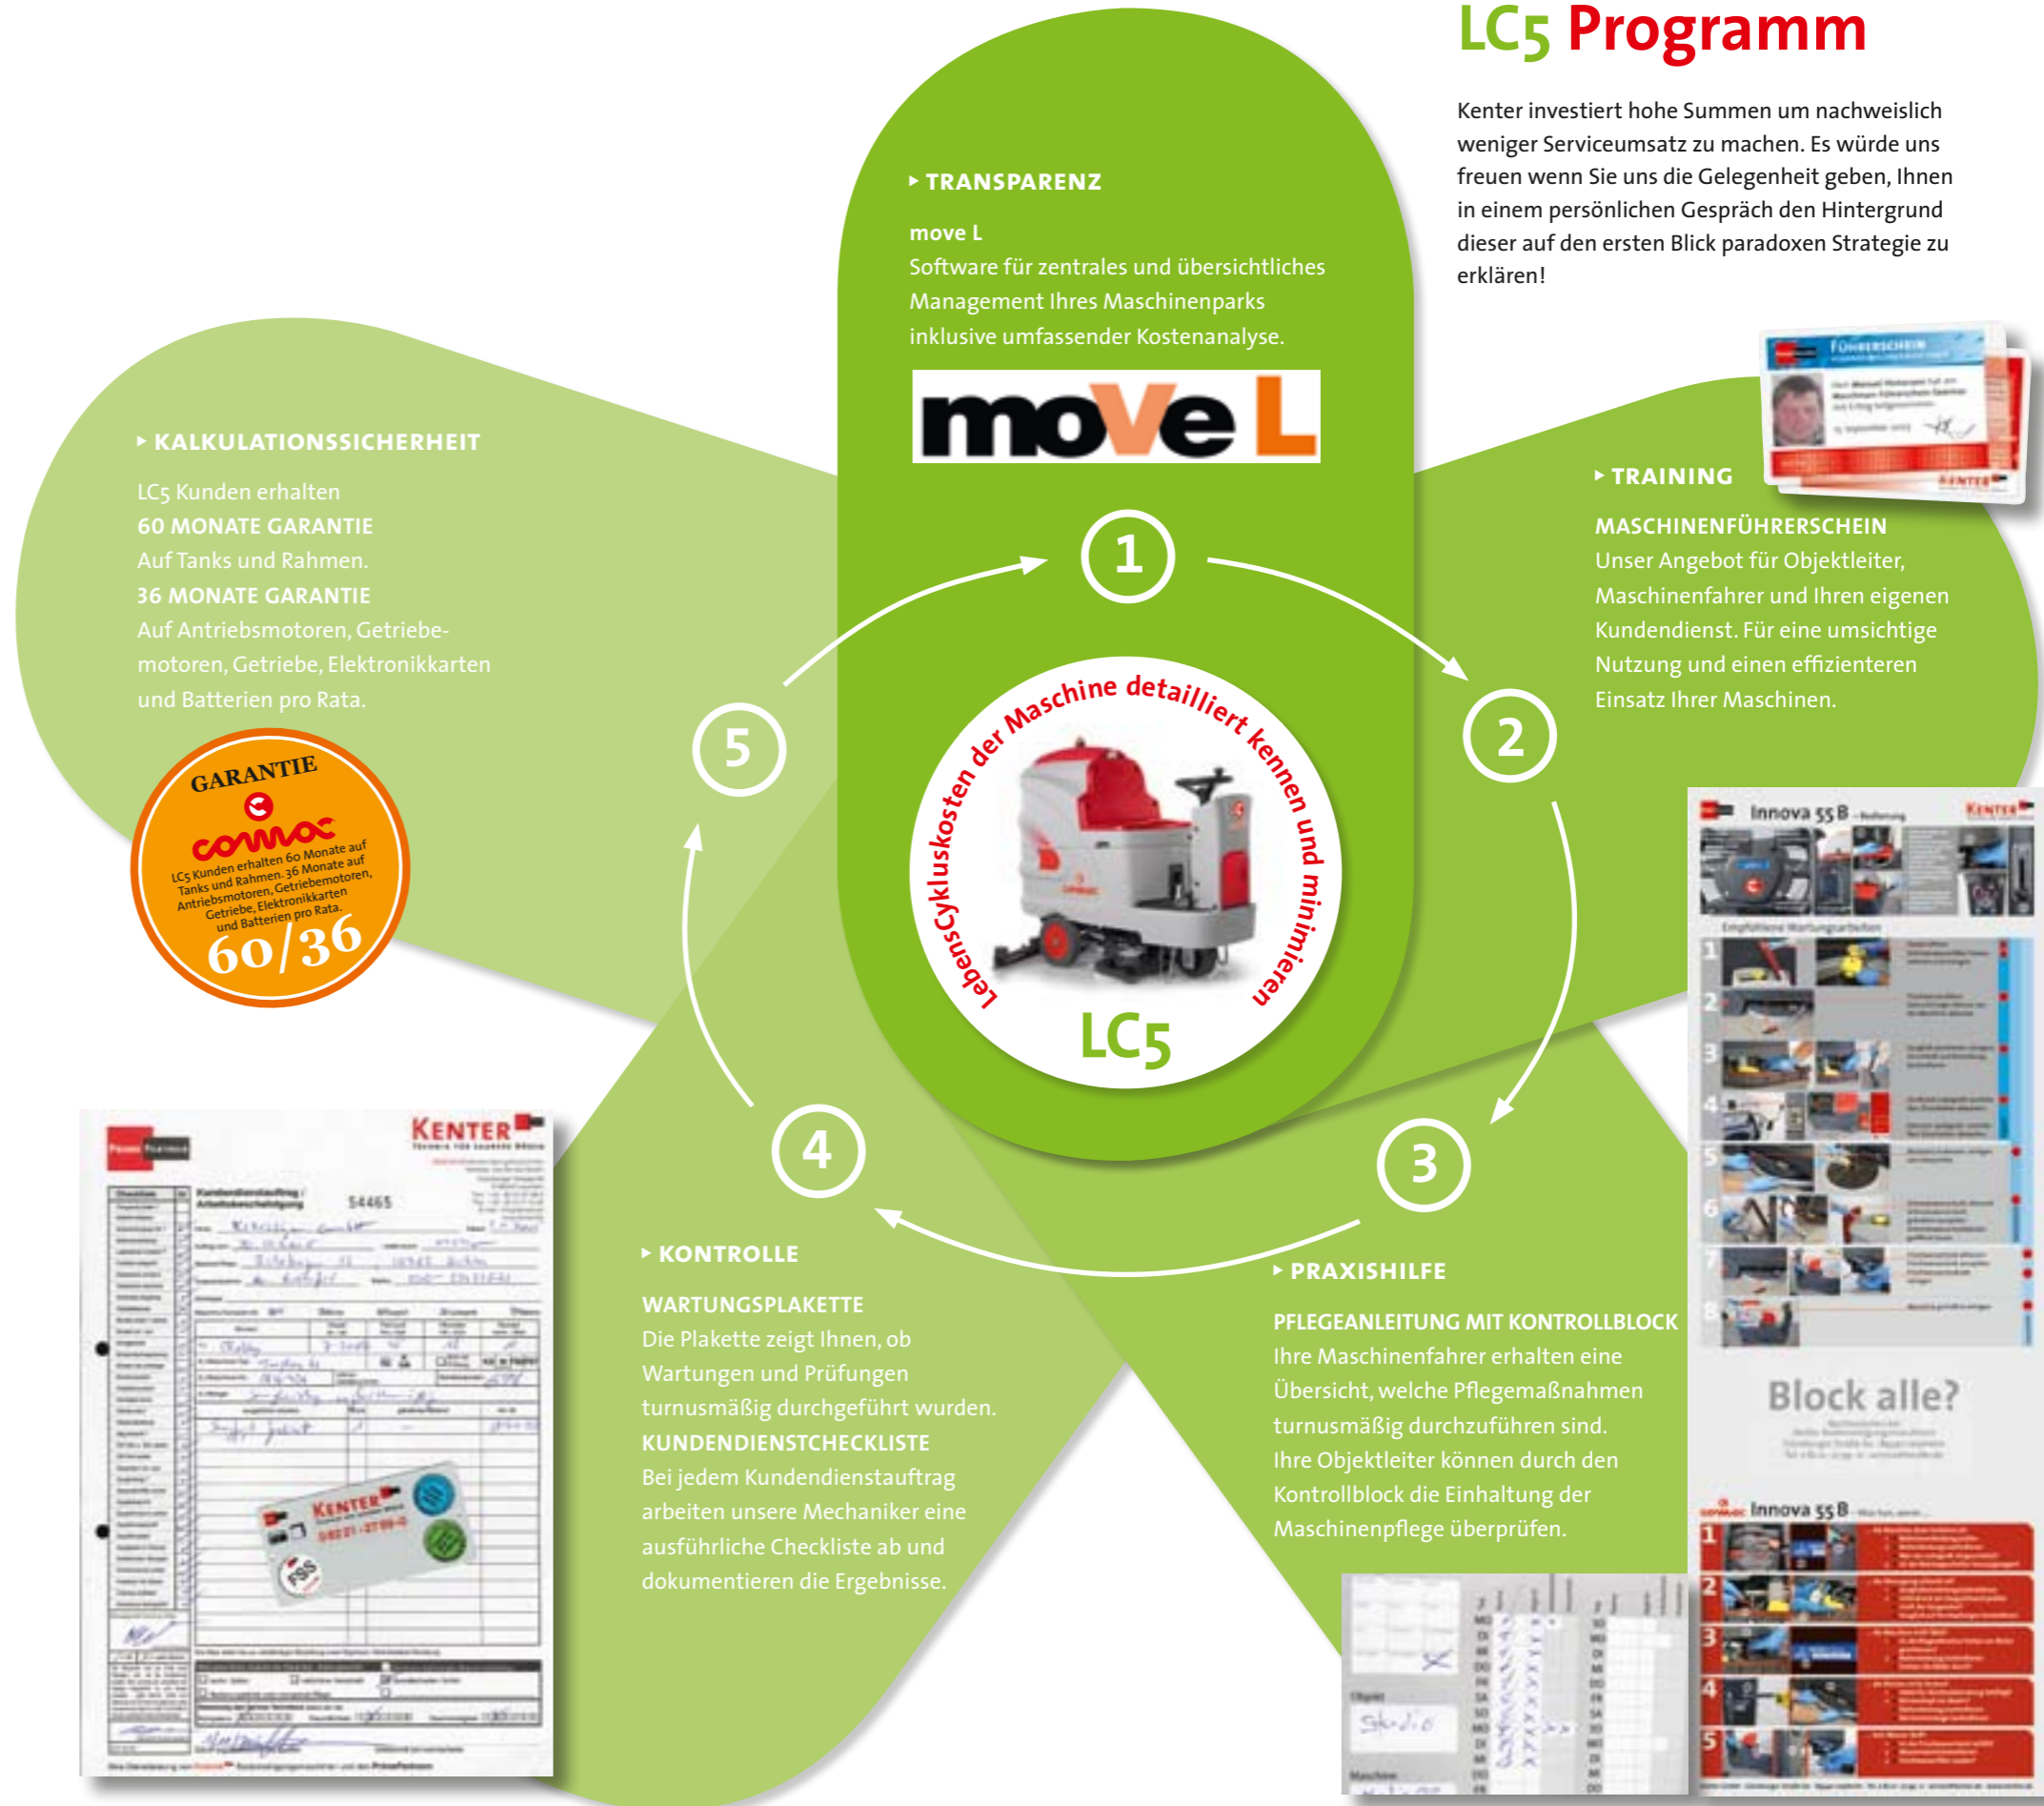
LC5 Programm

Kenter investiert hohe Summen um nachweislich weniger Serviceumsatz zu machen. Es würde uns freuen wenn Sie uns die Gelegenheit geben, Ihnen in einem persönlichen Gespräch den Hintergrund dieser auf den ersten Blick paradoxen Strategie zu erklären!

TRANSPARENZ

move L
Software für zentrales und übersichtliches Management Ihres Maschinenparks inklusive umfassender Kostenanalyse.

move L

KALKULATIONSSICHERHEIT

LC5 Kunden erhalten
60 MONATE GARANTIE
Auf Tanks und Rahmen.
36 MONATE GARANTIE
Auf Antriebsmotoren, Getriebemotoren, Getriebe, Elektronikkarten und Batterien pro Rata.

GARANTIE
comac
LC5 Kunden erhalten 60 Monate auf Tanks und Rahmen. 36 Monate auf Antriebsmotoren, Getriebemotoren, Getriebe, Elektronikkarten und Batterien pro Rata.
60/36

TRAINING

MASCHINENFÜHRERSCHEIN
Unser Angebot für Objektleiter, Maschinenfahrer und Ihren eigenen Kundendienst. Für eine umsichtige Nutzung und einen effizienteren Einsatz Ihrer Maschinen.

1
2
3
4
5

LebensCykluskosten der Maschine detailliert kennen und minimieren

LC5

KONTROLLE

WARTUNGSPLAKETTE
Die Plakette zeigt Ihnen, ob Wartungen und Prüfungen turnusmäßig durchgeführt wurden.
KUNDENDIENSTCHECKLISTE
Bei jedem Kundendienstauftrag arbeiten unsere Mechaniker eine ausführliche Checkliste ab und dokumentieren die Ergebnisse.

PRAXISHILFE

PFLEGEANLEITUNG MIT KONTROLLBLOCK
Ihre Maschinenfahrer erhalten eine Übersicht, welche Pflegemaßnahmen turnusmäßig durchzuführen sind.
Ihre Objektleiter können durch den Kontrollblock die Einhaltung der Maschinenpflege überprüfen.

KENTER
54465
Innova 55 B
Block alle?
Innova 55 B
FÜHRERSCHEIN
KENTER